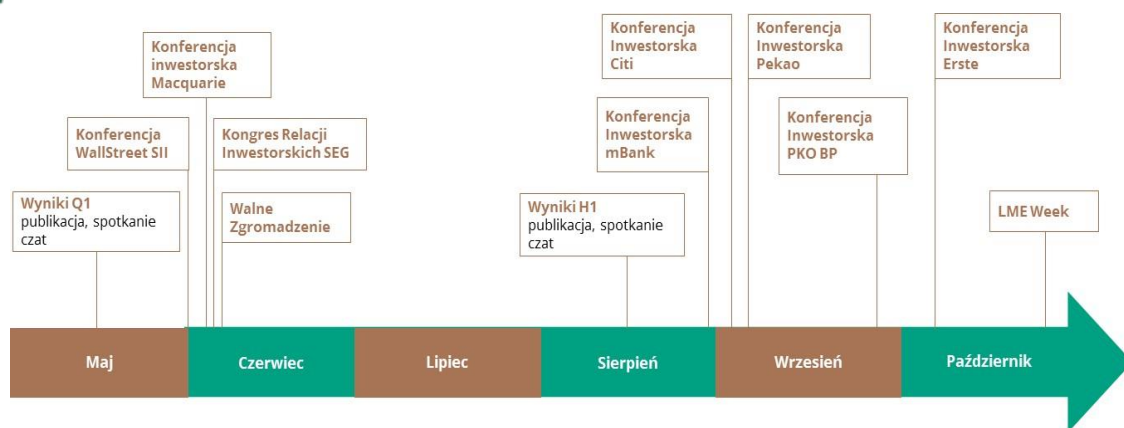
Konferencja inwestorska Macquarie

Konferencja WallStreet SII

Kongres Relacji Inwestorskich SEG

Wyniki Q1
publikacja, spotkanie czat

Walne Zgromadzenie

Konferencja Inwestorska Citi

Konferencja Inwestorska mBank

Wyniki H1
publikacja, spotkanie czat

Konferencja Inwestorska Pekao

Konferencja Inwestorska PKO BP

Konferencja Inwestorska Erste

LME Week

Maj

Czerwiec

Lipiec

Sierpień

Wrzesień

Październik